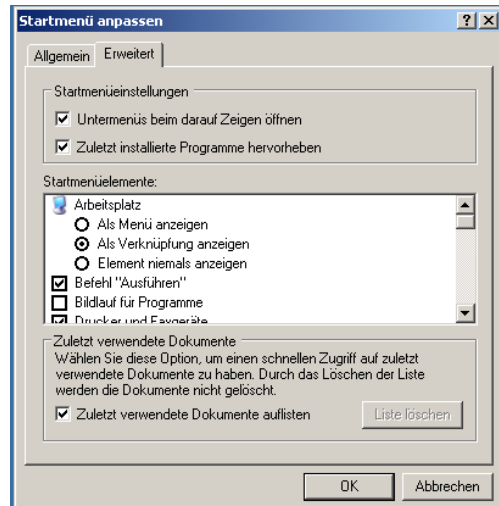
Startmenü anpassen

? X

Allgemein

Erweitert

Startmenüeinstellungen

Untermenüs beim darauf Zeigen öffnen

Zuletzt installierte Programme hervorheben

Startmenüelemente:

Arbeitsplatz

Als Menü anzeigen

Als Verknüpfung anzeigen

Element niemals anzeigen

Befehl "Ausführen"

Bildlauf für Programme

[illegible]

Zuletzt verwendete Dokumente

Wählen Sie diese Option, um einen schnellen Zugriff auf zuletzt verwendete Dokumente zu haben. Durch das Löschen der Liste werden die Dokumente nicht gelöscht.

Zuletzt verwendete Dokumente auflisten

Liste löschen

OK

Abbrechen